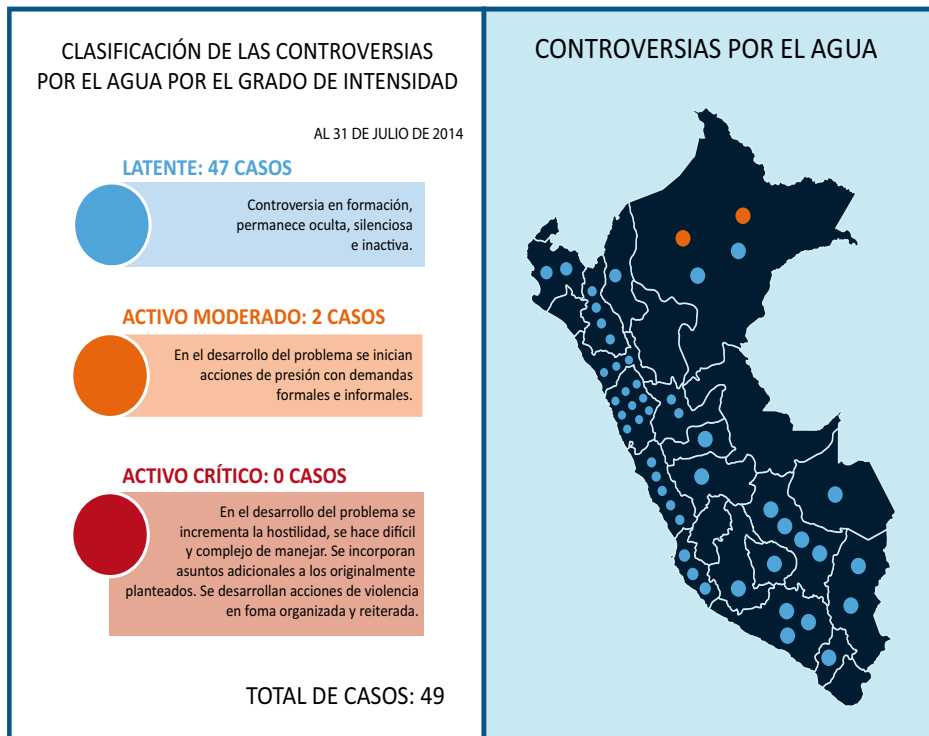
CLASIFICACIÓN DE LAS CONTROVERSIAS POR EL AGUA POR EL GRADO DE INTENSIDAD

AL 31 DE JULIO DE 2014

LATENTE: 47 CASOS

Controversia en formación, permanece oculta, silenciosa e inactiva.

ACTIVO MODERADO: 2 CASOS

En el desarrollo del problema se inician acciones de presión con demandas formales e informales.

ACTIVO CRÍTICO: 0 CASOS

En el desarrollo del problema se incrementa la hostilidad, se hace difícil y complejo de manejar. Se incorporan asuntos adicionales a los originalmente planteados. Se desarrollan acciones de violencia en foma organizada y reiterada.

TOTAL DE CASOS: 49

CONTROVERSIAS POR EL AGUA